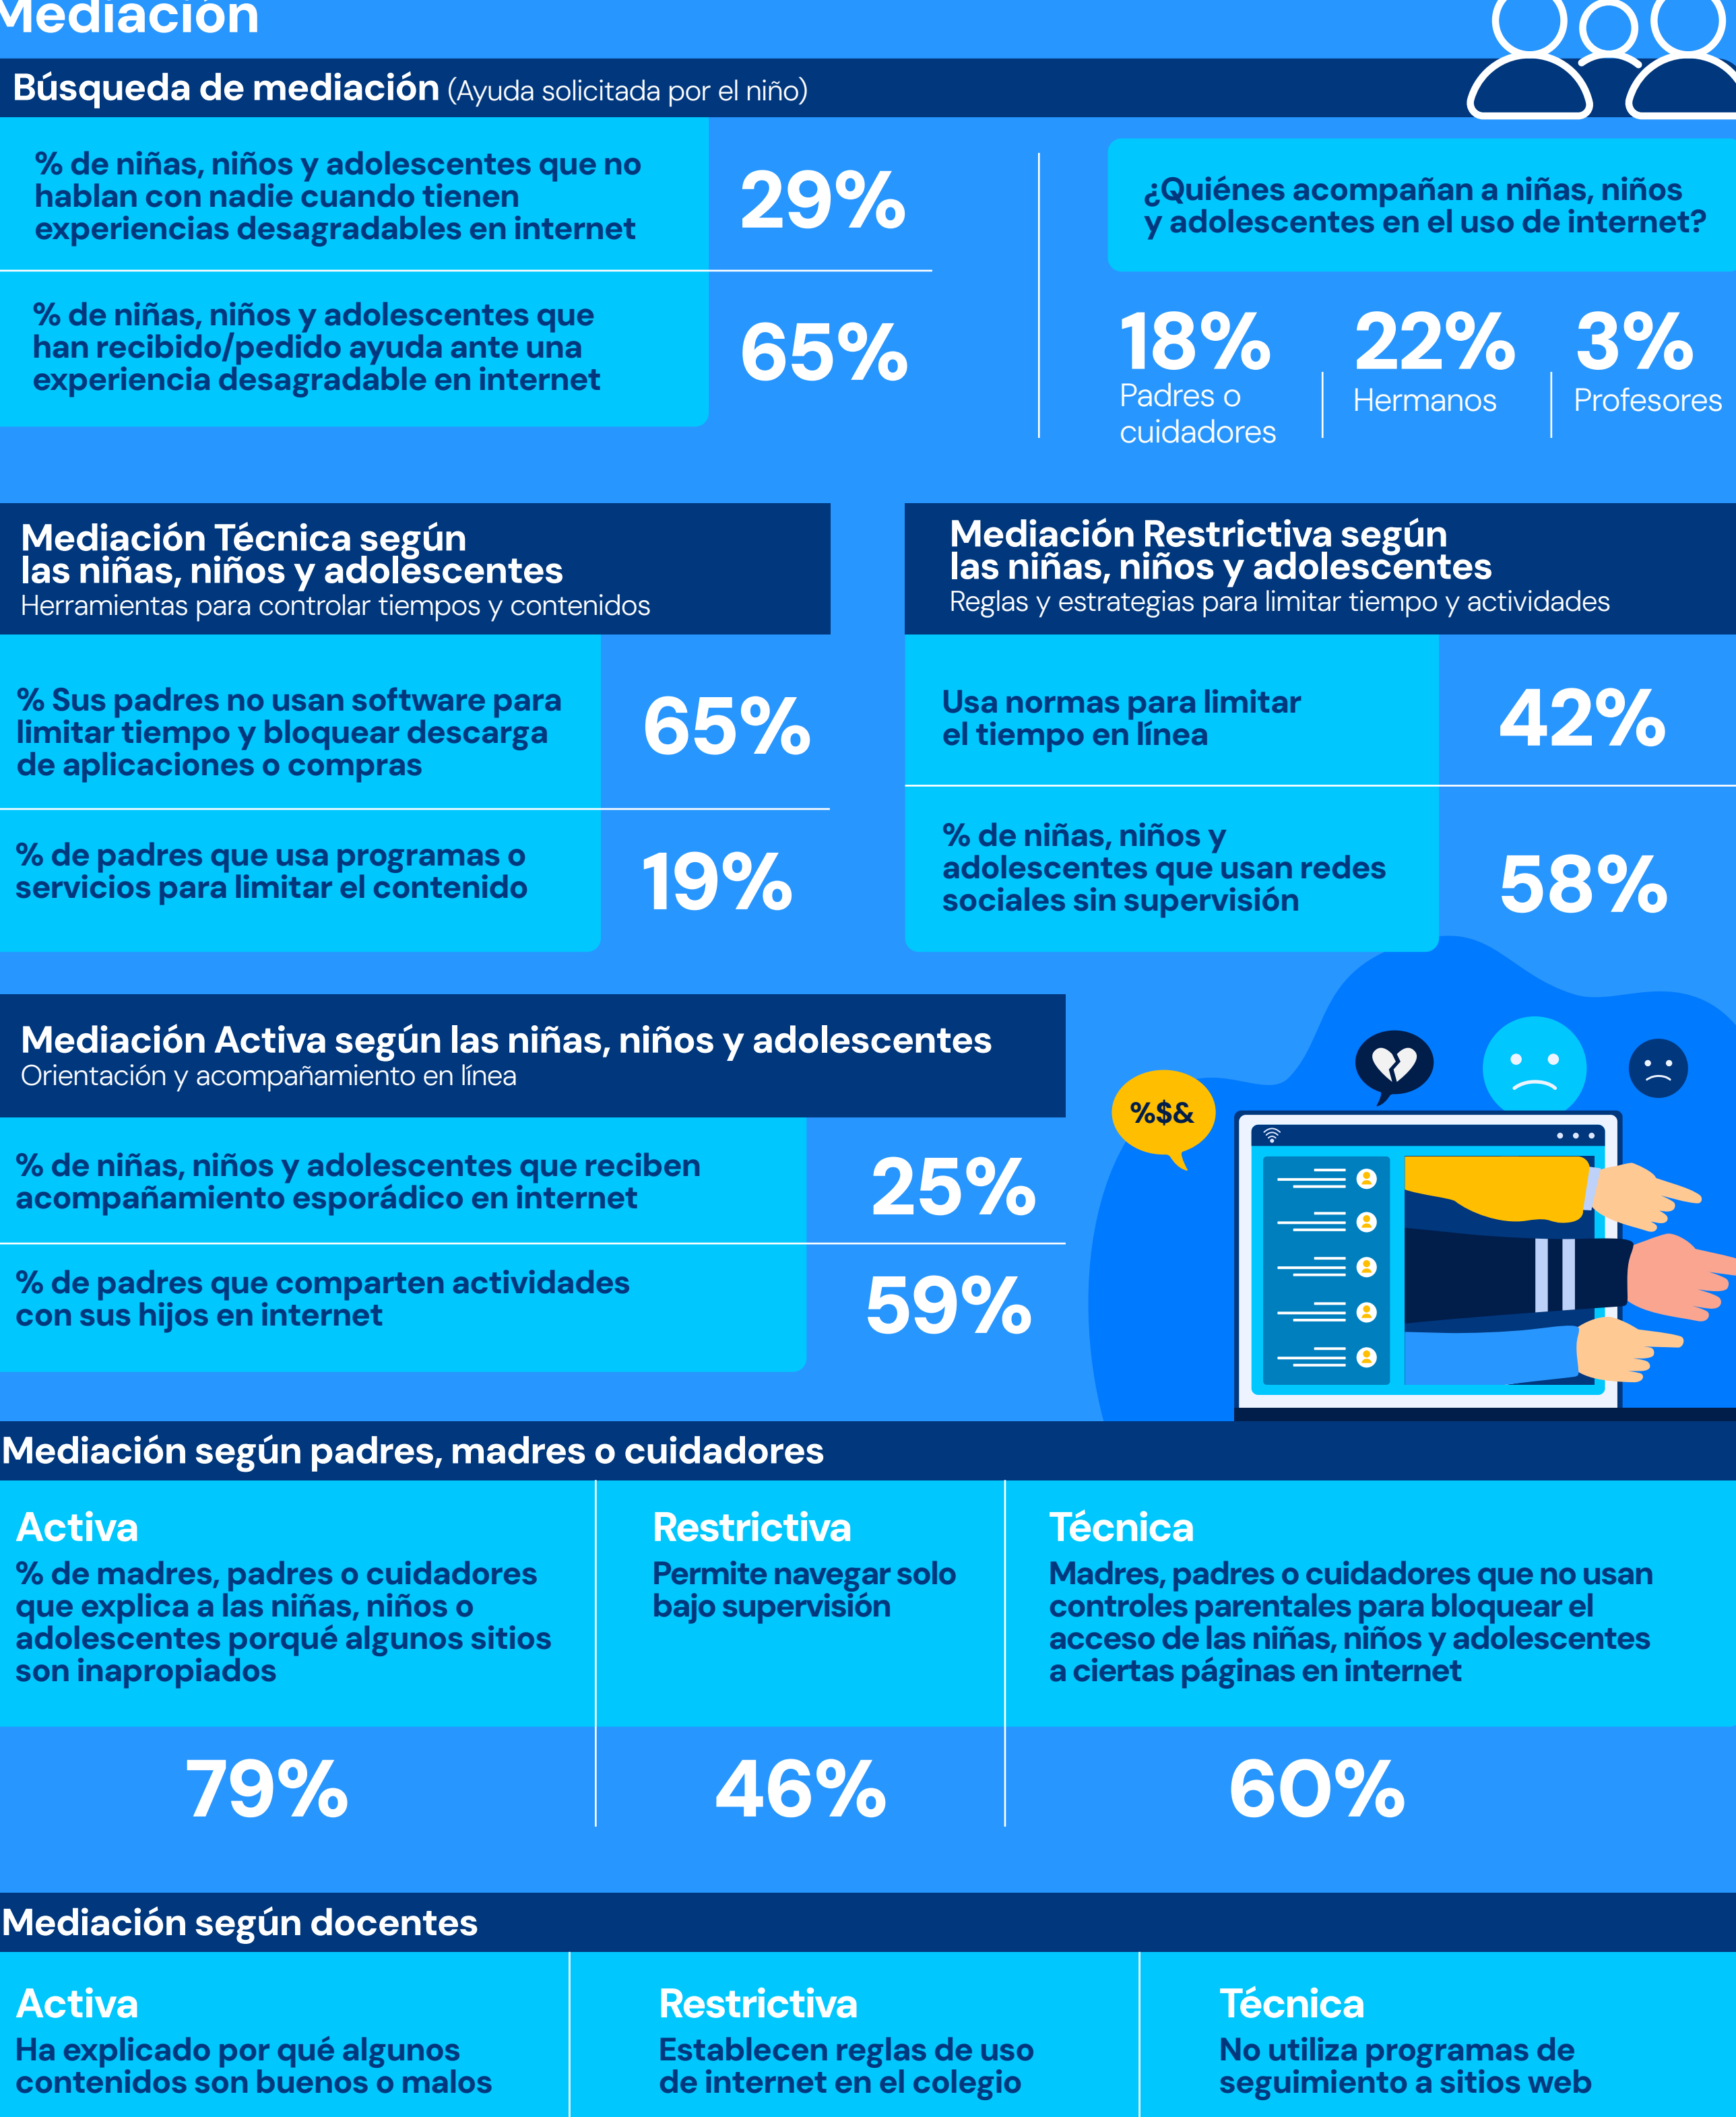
Mediación

Búsqueda de mediación (Ayuda solicitada por el niño)

% de niñas, niños y adolescentes que no hablan con nadie cuando tienen experiencias desagradables en internet
29%

% de niñas, niños y adolescentes que han recibido/pedido ayuda ante una experiencia desagradable en internet
65%

¿Quiénes acompañan a niñas, niños y adolescentes en el uso de internet?

18%
Padres o cuidadores

22%
Hermanos

3%
Profesores

Mediación Técnica según las niñas, niños y adolescentes
Herramientas para controlar tiempos y contenidos

% Sus padres no usan software para limitar tiempo y bloquear descarga de aplicaciones o compras
65%

% de padres que usa programas o servicios para limitar el contenido
19%

Mediación Restrictiva según las niñas, niños y adolescentes
Reglas y estrategias para limitar tiempo y actividades

Usa normas para limitar el tiempo en línea
42%

% de niñas, niños y adolescentes que usan redes sociales sin supervisión
58%

Mediación Activa según las niñas, niños y adolescentes
Orientación y acompañamiento en línea

% de niñas, niños y adolescentes que reciben acompañamiento esporádico en internet
25%

% de padres que comparten actividades con sus hijos en internet
59%

%$&

Mediación según padres, madres o cuidadores

Activa
% de madres, padres o cuidadores que explica a las niñas, niños o adolescentes porqué algunos sitios son inapropiados
79%

Restrictiva
Permite navegar solo bajo supervisión
46%

Técnica
Madres, padres o cuidadores que no usan controles parentales para bloquear el acceso de las niñas, niños y adolescentes a ciertas páginas en internet
60%

Mediación según docentes

Activa
Ha explicado por qué algunos contenidos son buenos o malos

Restrictiva
Establecen reglas de uso de internet en el colegio

Técnica
No utiliza programas de seguimiento a sitios web